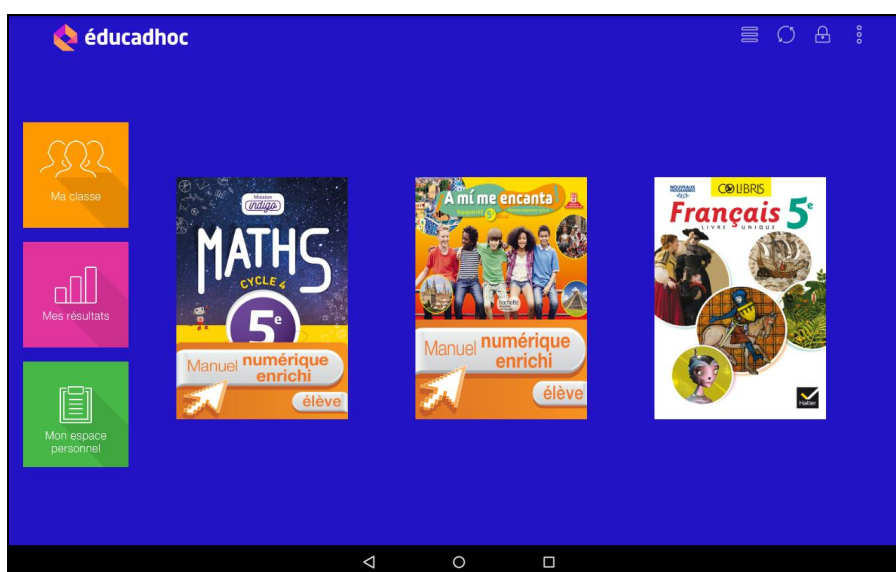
éducadhoc

Ma classe

Mes résultats

Mon espace personnel

Mission indigo
MATHS
CYCLE 4
5e
Manuel numérique enrichi
élève

A mí me encanta
Espagnol LV2 5e
hachette
Manuel numérique enrichi
élève

NOUVEAUX PROGRAMMES
CO LIBRIS
Français 5e
LIVRE UNIQUE
Hatier